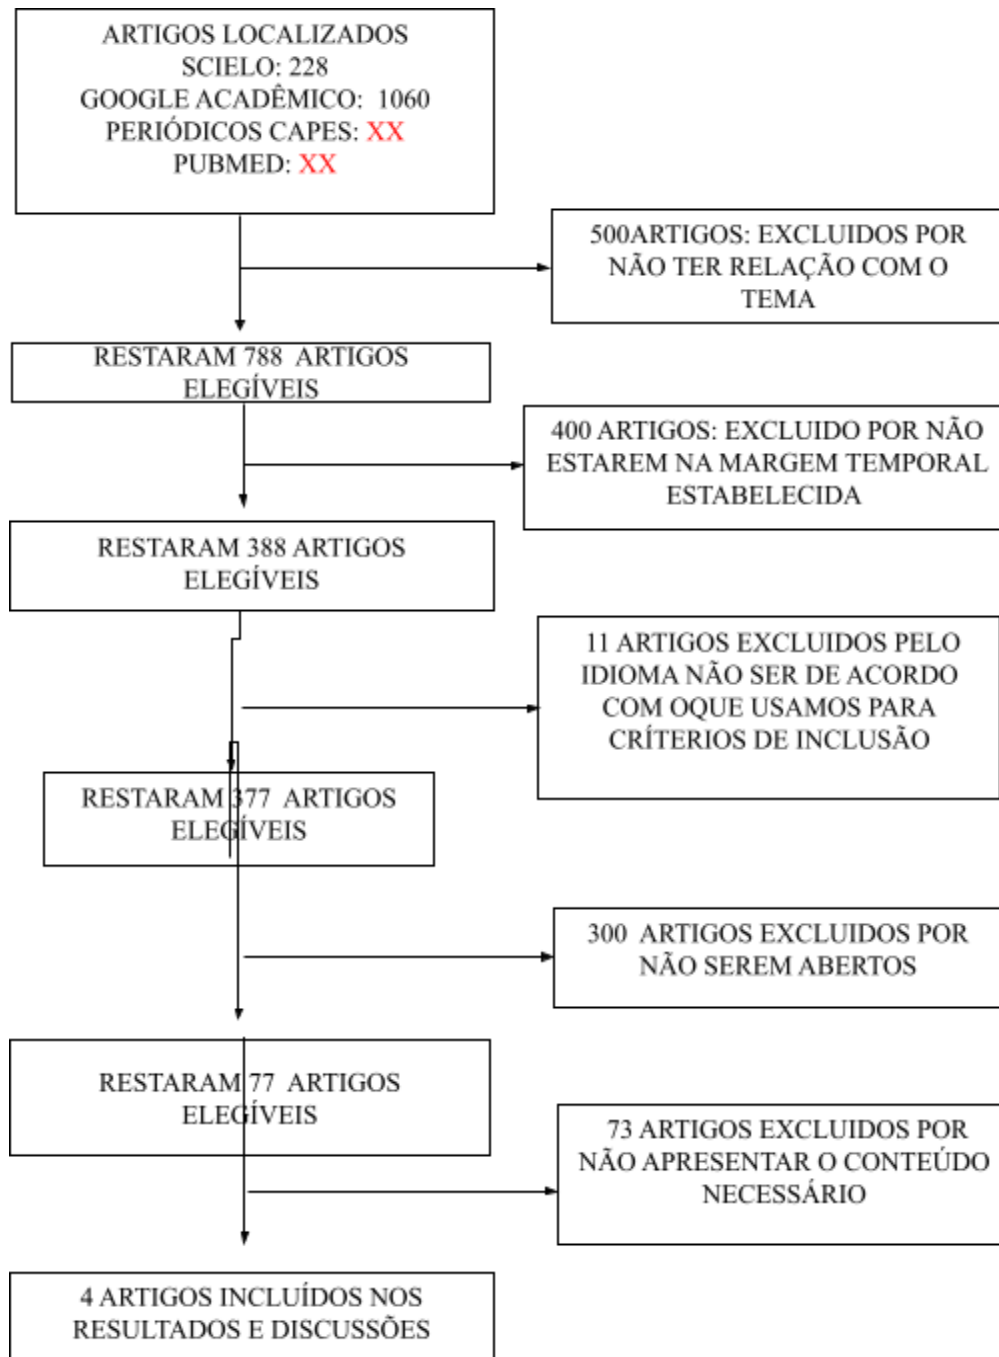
ARTIGOS LOCALIZADOS
SCIELO: 228
GOOGLE ACADÊMICO: 1060
PERIÓDICOS CAPES: XX
PUBMED: XX

500ARTIGOS: EXCLUIDOS POR NÃO TER RELAÇÃO COM O TEMA

RESTARAM 788 ARTIGOS ELEGÍVEIS

400 ARTIGOS: EXCLUIDO POR NÃO ESTAREM NA MARGEM TEMPORAL ESTABELECIDA

RESTARAM 388 ARTIGOS ELEGÍVEIS

11 ARTIGOS EXCLUIDOS PELO IDIOMA NÃO SER DE ACORDO COM OQUE USAMOS PARA CRÍTERIOS DE INCLUSÃO

RESTARAM 377 ARTIGOS ELEGÍVEIS

300 ARTIGOS EXCLUIDOS POR NÃO SEREM ABERTOS

RESTARAM 77 ARTIGOS ELEGÍVEIS

73 ARTIGOS EXCLUIDOS POR NÃO APRESENTAR O CONTEÚDO NECESSÁRIO

4 ARTIGOS INCLUÍDOS NOS RESULTADOS E DISCUSSÕES